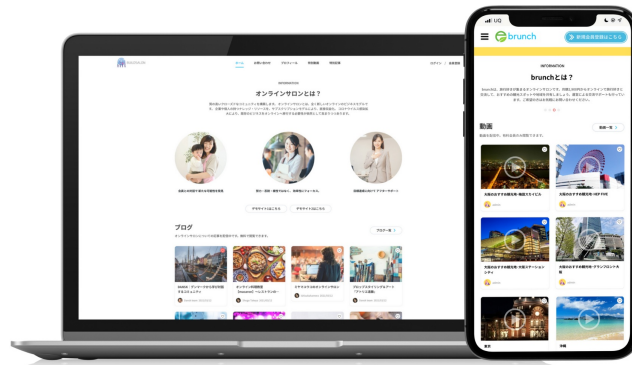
INFORMATION

オンラインサロンとは？

ブログ

デザイナーにこする

デザイナーにこする

ブログ一覧

UQ

brunch

新規会員登録はこちら

INFORMATION

brunchとは？

動画

動画一覧

大阪のおすすめ観光地・横浜スタイルス

大阪のおすすめ観光地・HEP FIVE

大阪のおすすめ観光地・大阪ステーションシティ

大阪のおすすめ観光地・グランフロント大阪

東京

沖縄